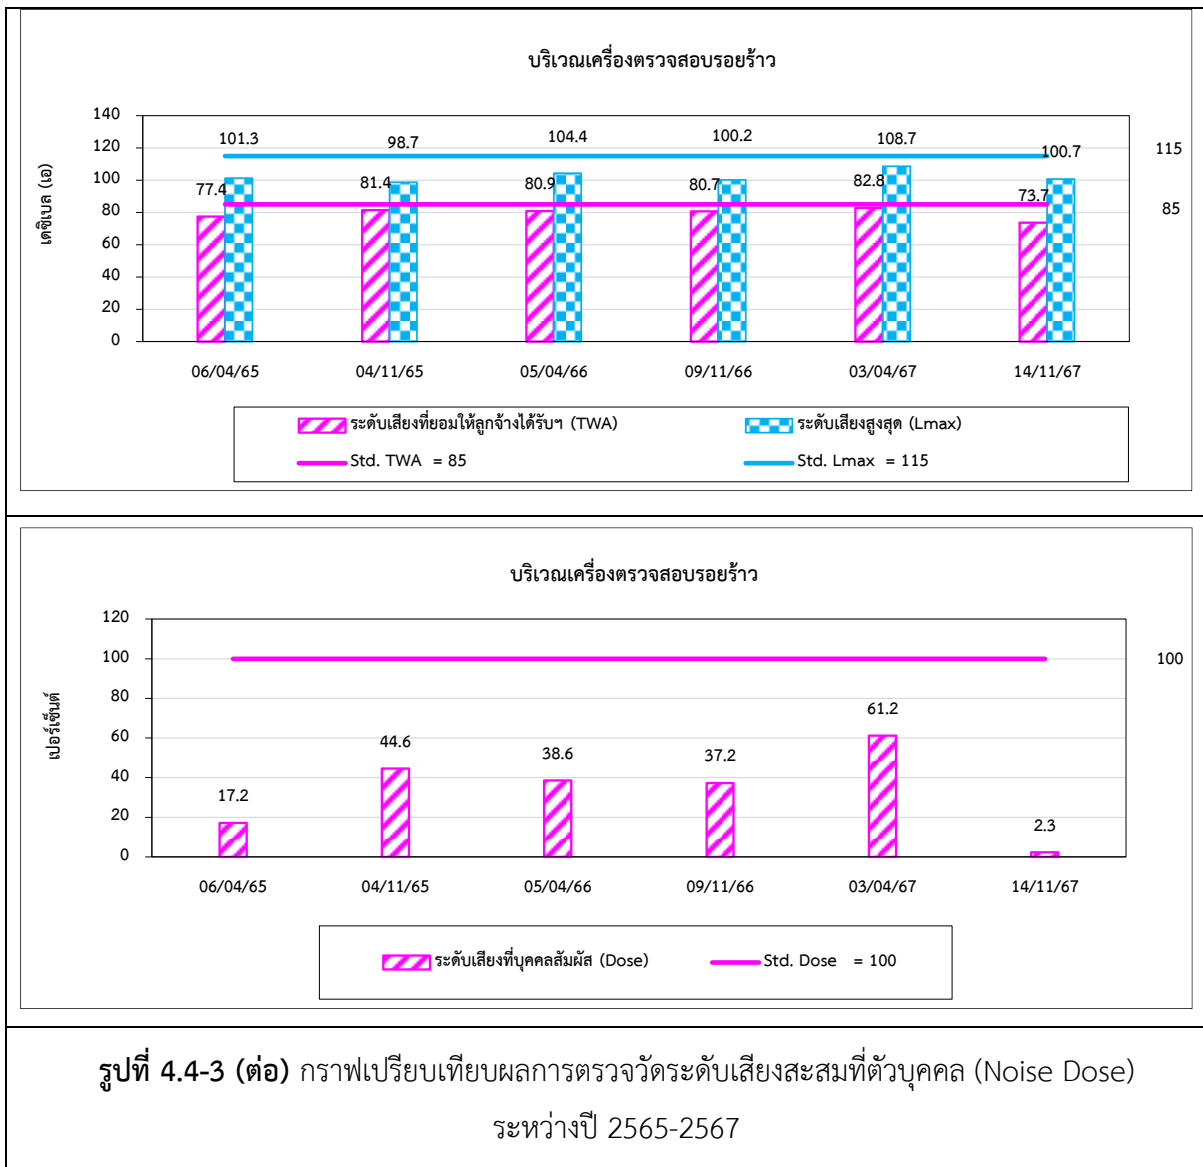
บริเวณเครื่องตรวจสอบรอยร้าว

140
120
100
80
60
40
20
0

เดซิเบล (เอ)

101.3
98.7
104.4
100.2
108.7
100.7
77.4
81.4
80.9
80.7
82.8
73.7

115
85

06/04/65
04/11/65
05/04/66
09/11/66
03/04/67
14/11/67

ระดับเสียงที่ยอมให้ลูกจ้างได้รับฯ (TWA)
ระดับเสียงสูงสุด (Lmax)
Std. TWA = 85
Std. Lmax = 115

บริเวณเครื่องตรวจสอบรอยร้าว

120
100
80
60
40
20
0

เปอร์เซ็นต์

17.2
44.6
38.6
37.2
61.2
2.3

100

06/04/65
04/11/65
05/04/66
09/11/66
03/04/67
14/11/67

ระดับเสียงที่บุคคลสัมผัส (Dose)
Std. Dose = 100

**รูปที่ 4.4-3 (ต่อ)** กราฟเปรียบเทียบผลการตรวจวัดระดับเสียงสะสมที่ตัวบุคคล (Noise Dose) ระหว่างปี 2565-2567